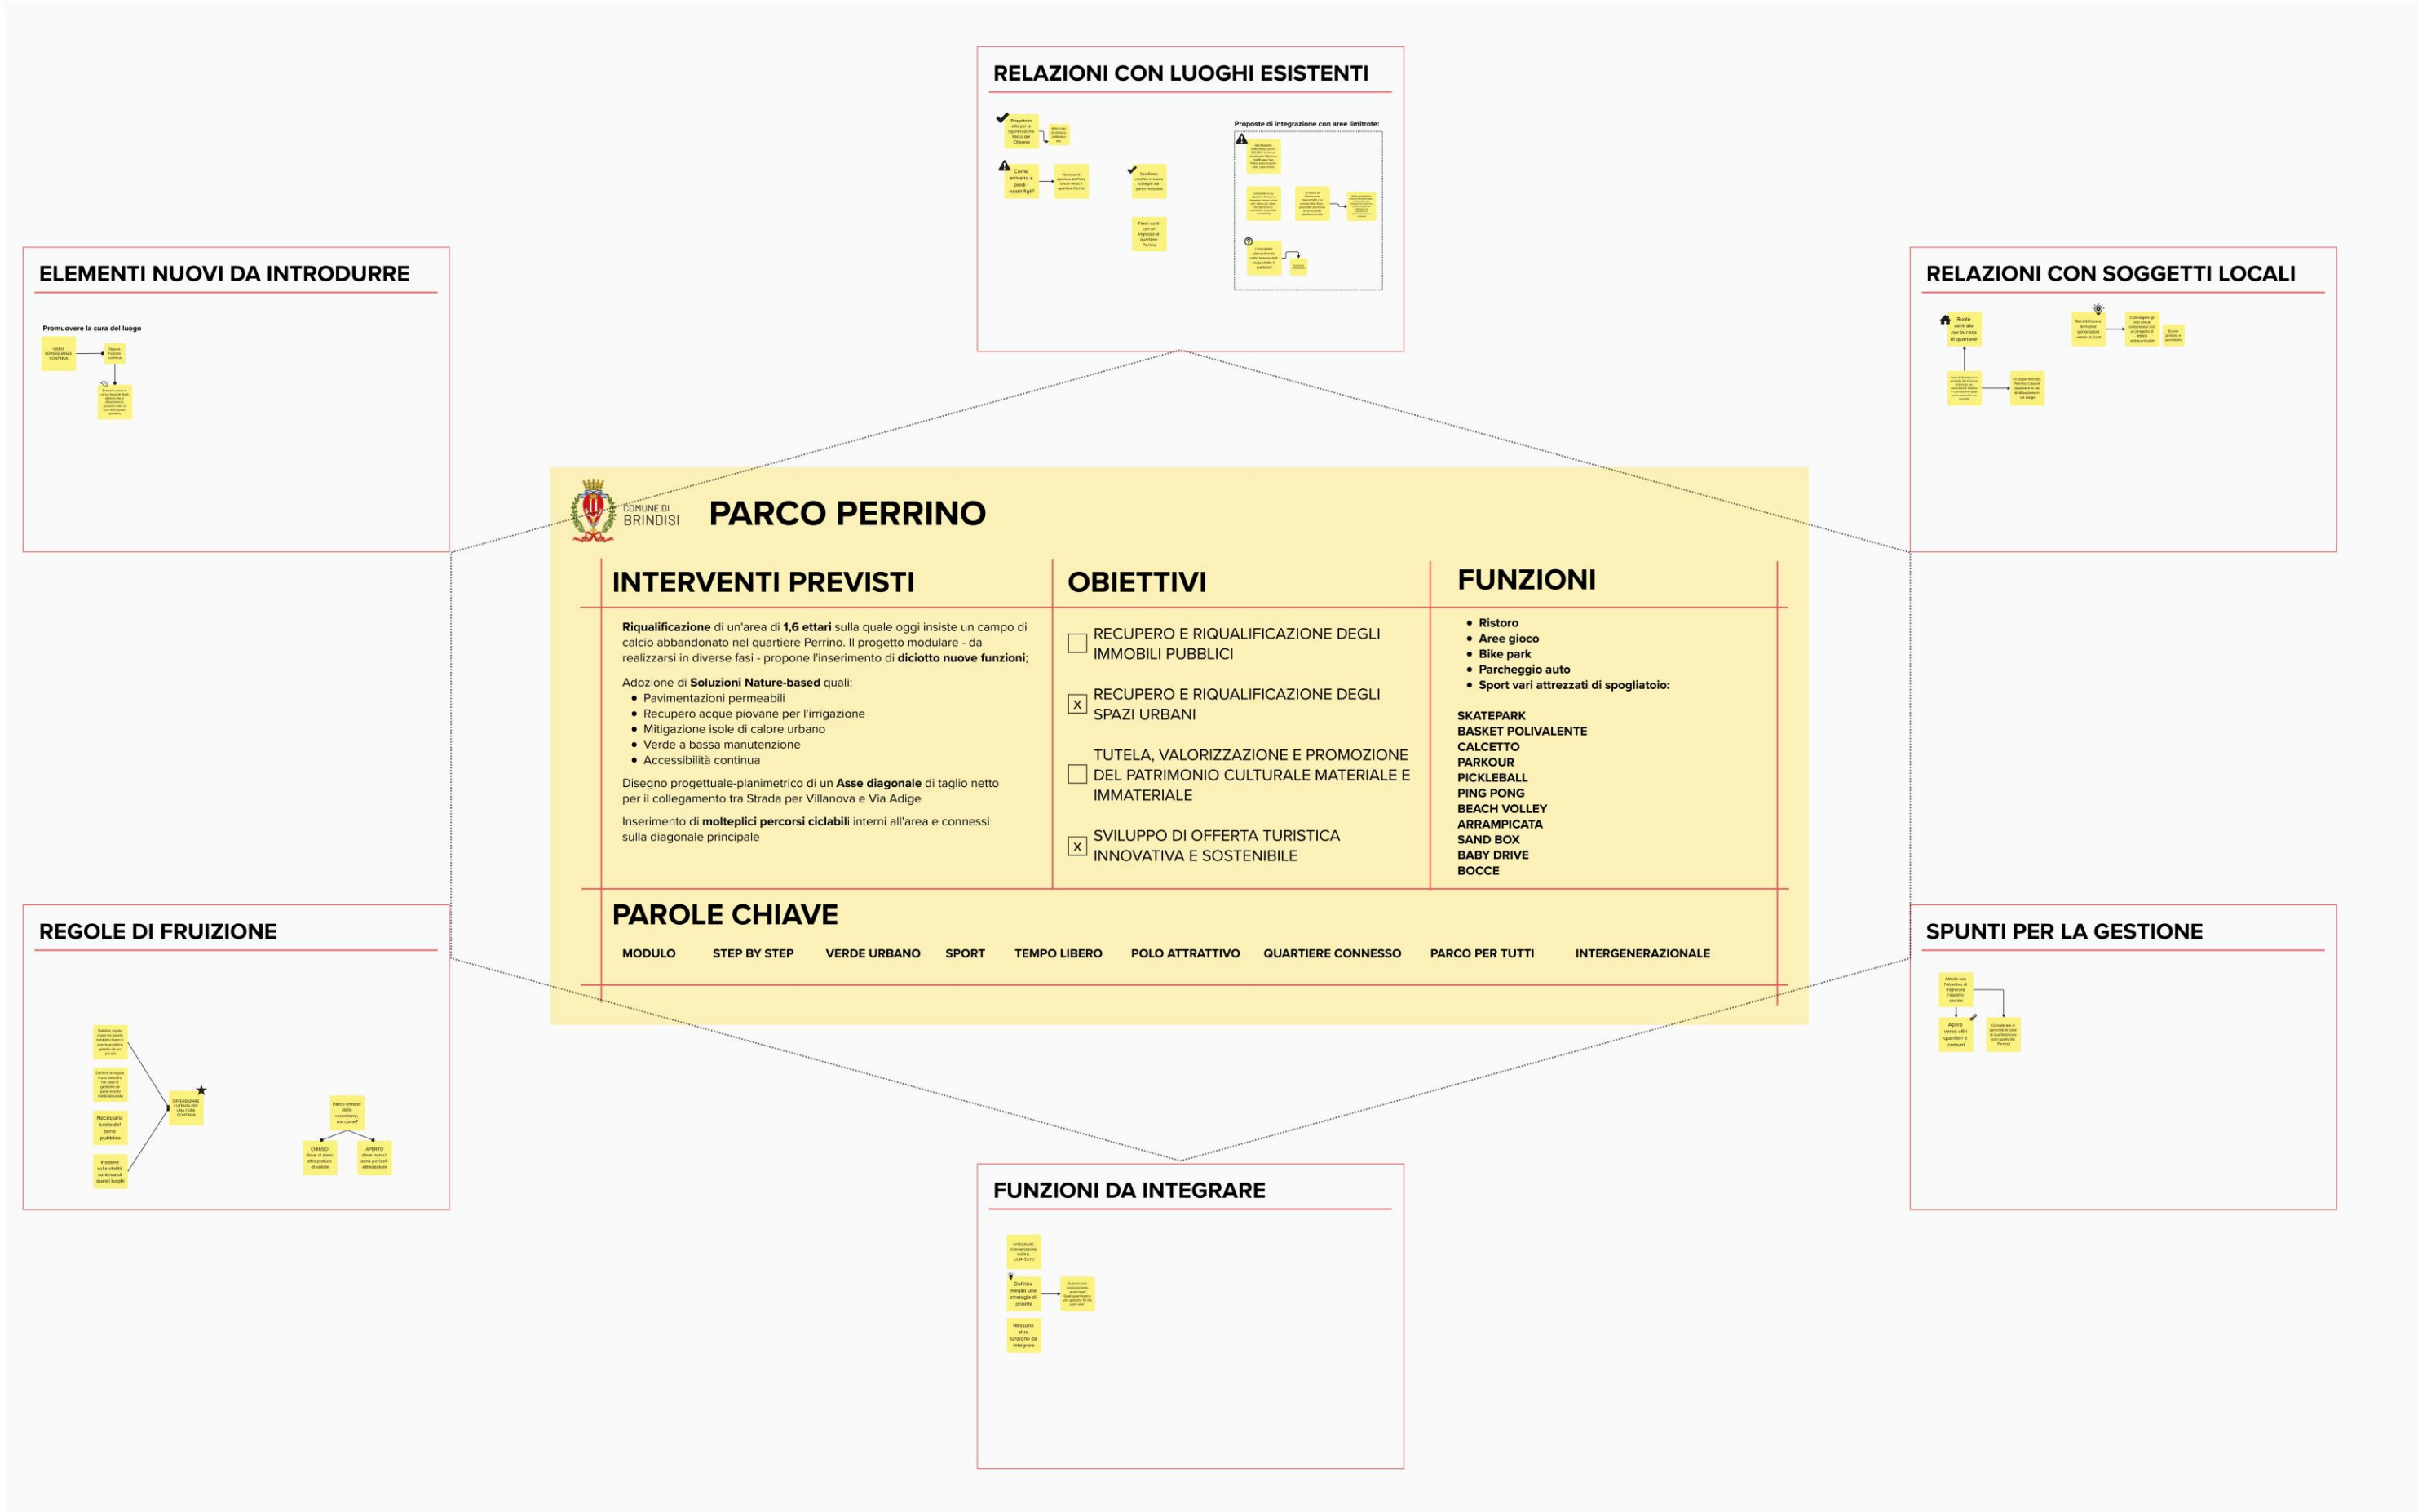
RELAZIONI CON LUOGHI ESISTENTI

Progetto in atto per la riqualificazione Parco del Cillarese

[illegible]

Come arrivano a piedi i nostri figli?

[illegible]

San Pietro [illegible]

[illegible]

Proposte di integrazione con aree limitrofe:

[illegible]

ELEMENTI NUOVI DA INTRODURRE

Promuovere la cura del luogo

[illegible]

RELAZIONI CON SOGGETTI LOCALI

Ruolo centrale per la casa di quartiere

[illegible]

COMUNE DI BRINDISI

PARCO PERRINO

INTERVENTI PREVISTI

**Riqualificazione** di un'area di **1,6 ettari** sulla quale oggi insiste un campo di calcio abbandonato nel quartiere Perrino. Il progetto modulare - da realizzarsi in diverse fasi - propone l'inserimento di **diciotto nuove funzioni**;

Adozione di **Soluzioni Nature-based** quali:
- Pavimentazioni permeabili
- Recupero acque piovane per l'irrigazione
- Mitigazione isole di calore urbano
- Verde a bassa manutenzione
- Accessibilità continua

Disegno progettuale-planimetrico di un **Asse diagonale** di taglio netto per il collegamento tra Strada per Villanova e Via Adige

Inserimento di **molteplici percorsi ciclabili** interni all'area e connessi sulla diagonale principale

OBIETTIVI

☐ RECUPERO E RIQUALIFICAZIONE DEGLI IMMOBILI PUBBLICI

X RECUPERO E RIQUALIFICAZIONE DEGLI SPAZI URBANI

☐ TUTELA, VALORIZZAZIONE E PROMOZIONE DEL PATRIMONIO CULTURALE MATERIALE E IMMATERIALE

X SVILUPPO DI OFFERTA TURISTICA INNOVATIVA E SOSTENIBILE

FUNZIONI

- Ristoro
- Aree gioco
- Bike park
- Parcheggio auto
- Sport vari attrezzati di spogliatoio:

SKATEPARK
BASKET POLIVALENTE
CALCETTO
PARKOUR
PICKLEBALL
PING PONG
BEACH VOLLEY
ARRAMPICATA
SAND BOX
BABY DRIVE
BOCCE

PAROLE CHIAVE

MODULO STEP BY STEP VERDE URBANO SPORT TEMPO LIBERO POLO ATTRATTIVO QUARTIERE CONNESSO PARCO PER TUTTI INTERGENERAZIONALE

REGOLE DI FRUIZIONE

Necessaria tutela del bene pubblico

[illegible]

CHIUSO

APERTO

SPUNTI PER LA GESTIONE

Aprire verso altri quartieri e comuni

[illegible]

FUNZIONI DA INTEGRARE

Definire meglio una strategia di priorità

Nessuna altra funzione da integrare

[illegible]